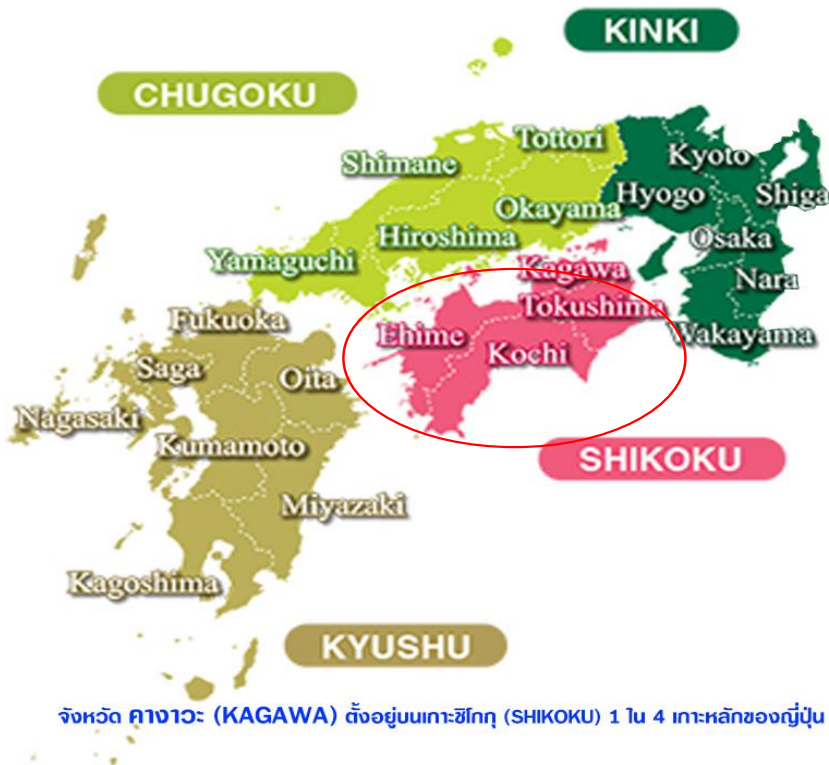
KINKI

CHUGOKU

Tottori
Shimane
Kyoto
Hyogo
Shiga
Okayama
Hiroshima
Osaka
Yamaguchi
Kagawa
Nara
Tokushima
Fukuoka
Wakayama
Ehime
Kochi
Saga
Oita
Nagasaki
Kumamoto

SHIKOKU

Miyazaki
Kagoshima

KYUSHU

จังหวัด คางาวะ (KAGAWA) ตั้งอยู่บนเกาะชิโกกุ (SHIKOKU) 1 ใน 4 เกาะหลักของญี่ปุ่น